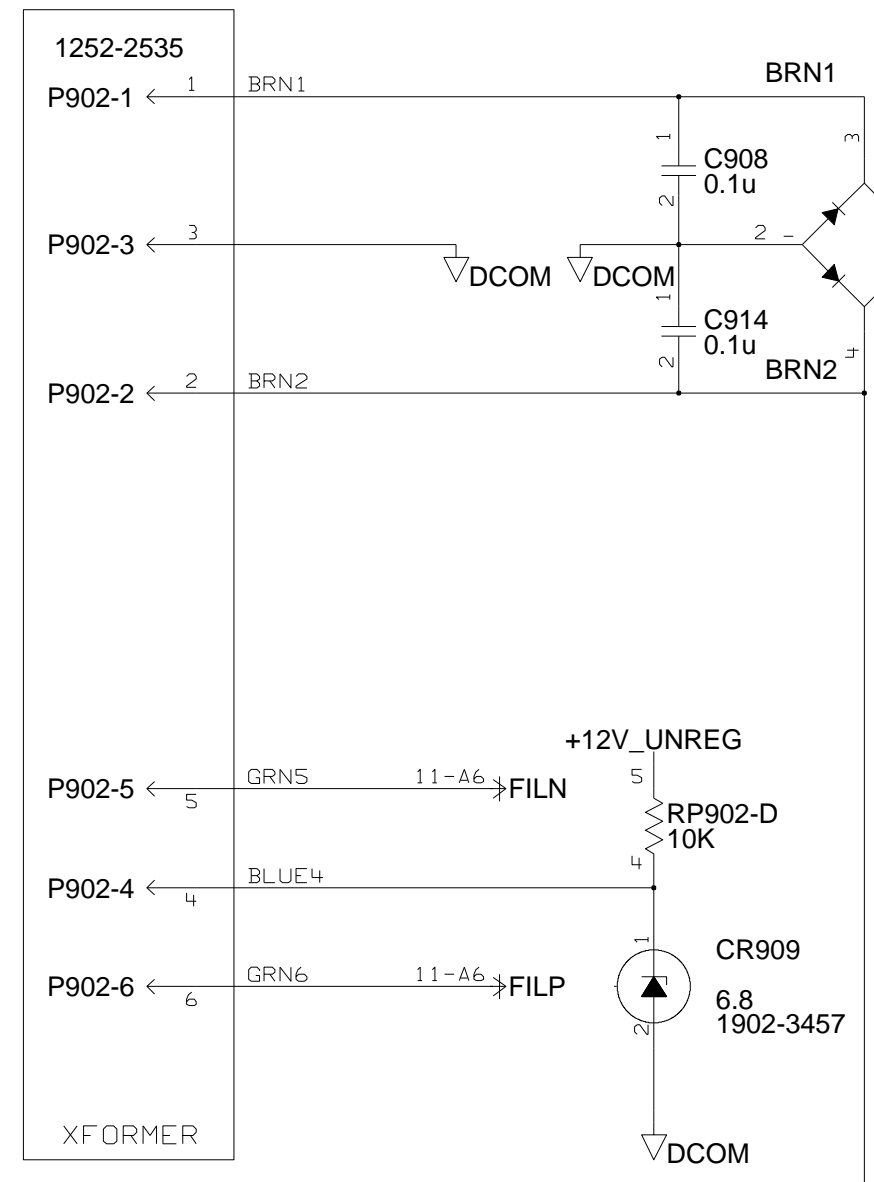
1252-2535

P902-1
1
BRN1
BRN1

1
C908
0.1u
2
3

P902-3
3
DCOM
DCOM
2 -

1
C914
0.1u
2
4
BRN2

P902-2
2
BRN2

+12V_UNREG

P902-5
GRN5
5
11-A6
FILN
5
RP902-D
10K
4

P902-4
BLUE4
4

1
CR909

P902-6
GRN6
6
11-A6
FILP
6.8
1902-3457
2

XFORMER

DCOM